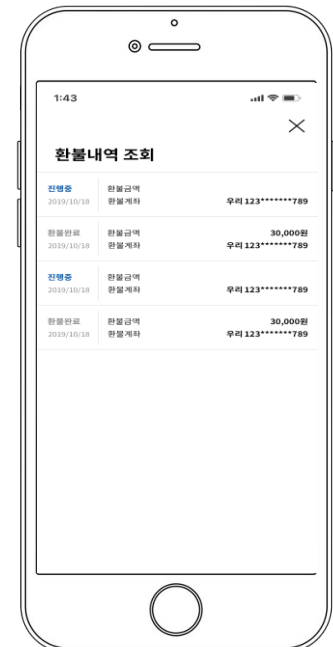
1:43

×

환불내역 조회

진행중
2019/10/18
환불금액
환불계좌
우리 123*******789

환불완료
2019/10/18
환불금액
환불계좌
30,000원
우리 123*******789

진행중
2019/10/18
환불금액
환불계좌
우리 123*******789

환불완료
2019/10/18
환불금액
환불계좌
30,000원
우리 123*******789